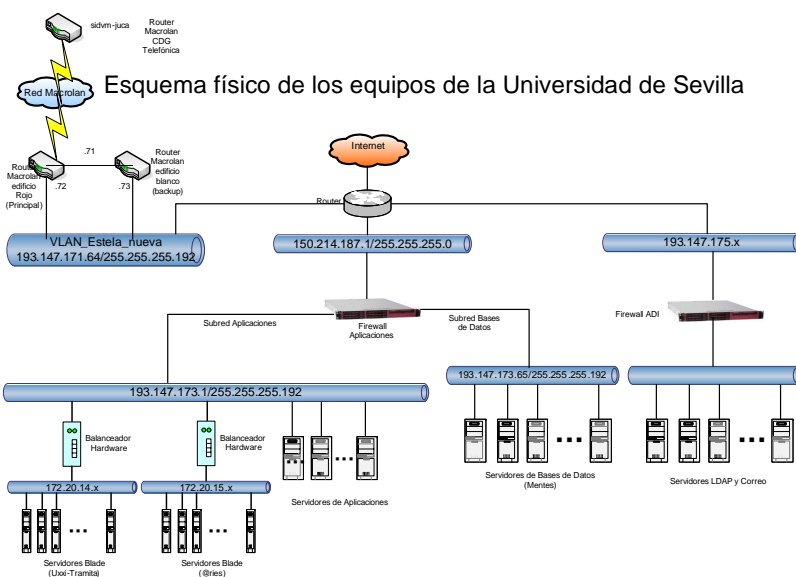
sidvm-juca

Router Macrolan CDG Telefónica

Red Macrolan

Esquema físico de los equipos de la Universidad de Sevilla

Internet

.71

Router Macrolan edificio Rojo (Principal)

.72

Router Macrolan edificio blanco (backup)

.73

Router

VLAN_Estela_nueva 193.147.171.64/255.255.255.192

150.214.187.1/255.255.255.0

193.147.175.x

Subred Aplicaciones

Firewall Aplicaciones

Subred Bases de Datos

Firewall ADI

193.147.173.1/255.255.255.192

193.147.173.65/255.255.255.192

Balanceador Hardware

Balanceador Hardware

172.20.14.x

172.20.15.x

Servidores de Aplicaciones

Servidores de Bases de Datos (Mentes)

Servidores LDAP y Correo

Servidores Blade (Uxxi-Tramita)

Servidores Blade (@ries)